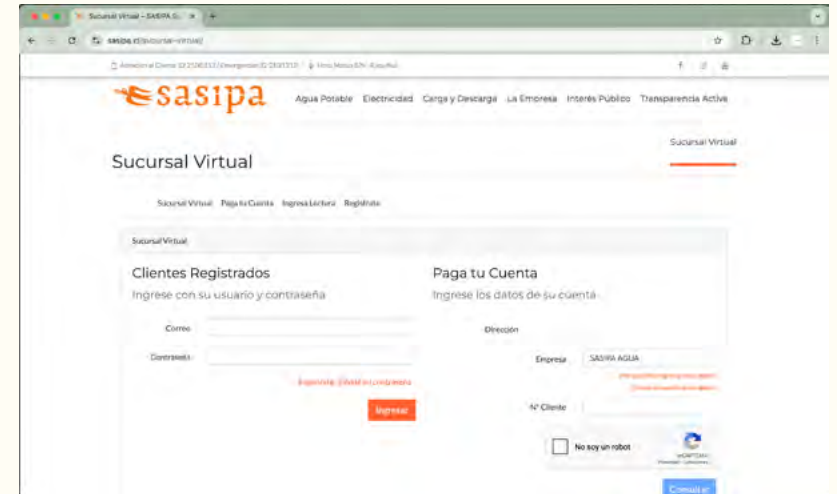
Sucursal Virtual – SASIPA S... ×

sasipa.cl/sucursal-virtual/

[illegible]

sasipa

Agua Potable Electricidad Carga y Descarga La Empresa Interés Público Transparencia Activa

Sucursal Virtual

Sucursal Virtual

Sucursal Virtual Paga tu Cuenta Ingresa Lectura Regístrate

Sucursal Virtual

Clientes Registrados

Ingrese con su usuario y contraseña

Correo

Contraseña

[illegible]

Ingresar

Paga tu Cuenta

Ingrese los datos de su cuenta

Dirección

Empresa SASIPA AGUA

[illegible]

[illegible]

Nº Cliente

No soy un robot

reCAPTCHA

Consultar